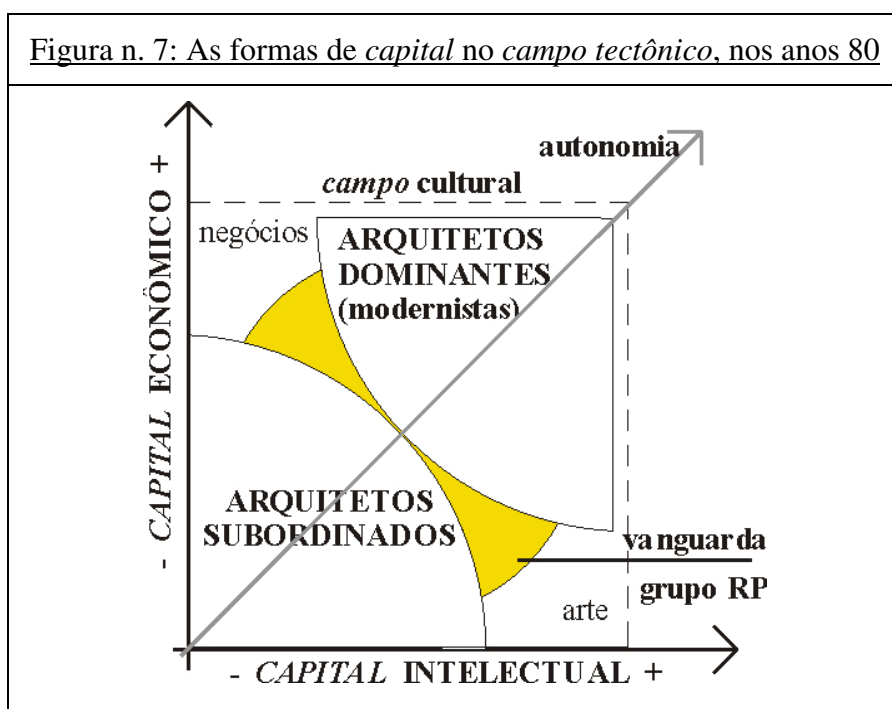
Figura n. 7: As formas de *capital* no *campo tectônico*, nos anos 80

autonomia

*campo* cultural

negócios

ARQUITETOS DOMINANTES (modernistas)

ARQUITETOS SUBORDINADOS

vanguarda

grupo RP

arte

- *CAPITAL* ECONÔMICO +

- *CAPITAL* INTELECTUAL +